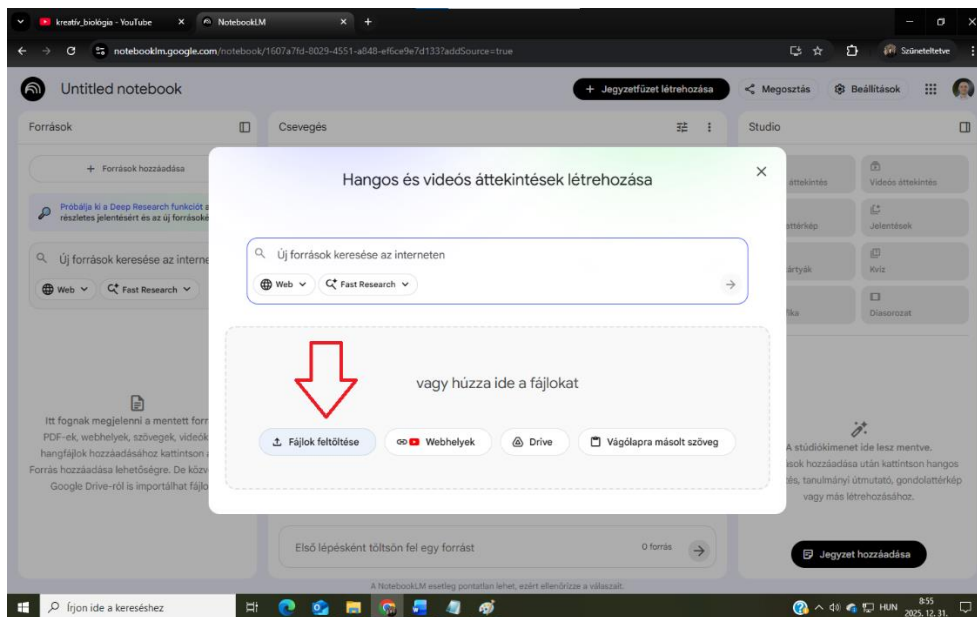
kreatív_biológia - YouTube
NotebookLM
notebooklm.google.com/notebook/1607a7fd-8029-4551-a848-ef6ce9e7d133?addSource=true
Szüneteltetve

Untitled notebook
+ Jegyzetfüzet létrehozása
Megosztás
Beállítások

Források
+ Források hozzáadása
Próbálja ki a Deep Research funkciót a részletes jelentésért és az új források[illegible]
Új források keresése az interne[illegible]
Web
Fast Research
Itt fognak megjelenni a mentett forr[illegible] PDF-ek, webhelyek, szövegek, videók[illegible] hangfájlok hozzáadásához kattintson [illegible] Forrás hozzáadása lehetőségre. De közv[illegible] Google Drive-ról is importálhat fájlo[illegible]

Csevegés

Studio
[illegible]áttekintés
Videós áttekintés
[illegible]ttérkép
Jelentések
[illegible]ártyák
Kvíz
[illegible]fika
Diasorozat
A stúdiókimenet ide lesz mentve.
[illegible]sok hozzáadása után kattintson hangos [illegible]tés, tanulmányi útmutató, gondolattérkép vagy más létrehozásához.
Jegyzet hozzáadása

Hangos és videós áttekintések létrehozása
Új források keresése az interneten
Web
Fast Research
vagy húzza ide a fájlokat
Fájlok feltöltése
Webhelyek
Drive
Vágólapra másolt szöveg

Első lépésként töltsön fel egy forrást
0 forrás
A NotebookLM esetleg pontatlan lehet, ezért ellenőrizze a válaszait.

Írjon ide a kereséshez
HUN
8:55
2025. 12. 31.